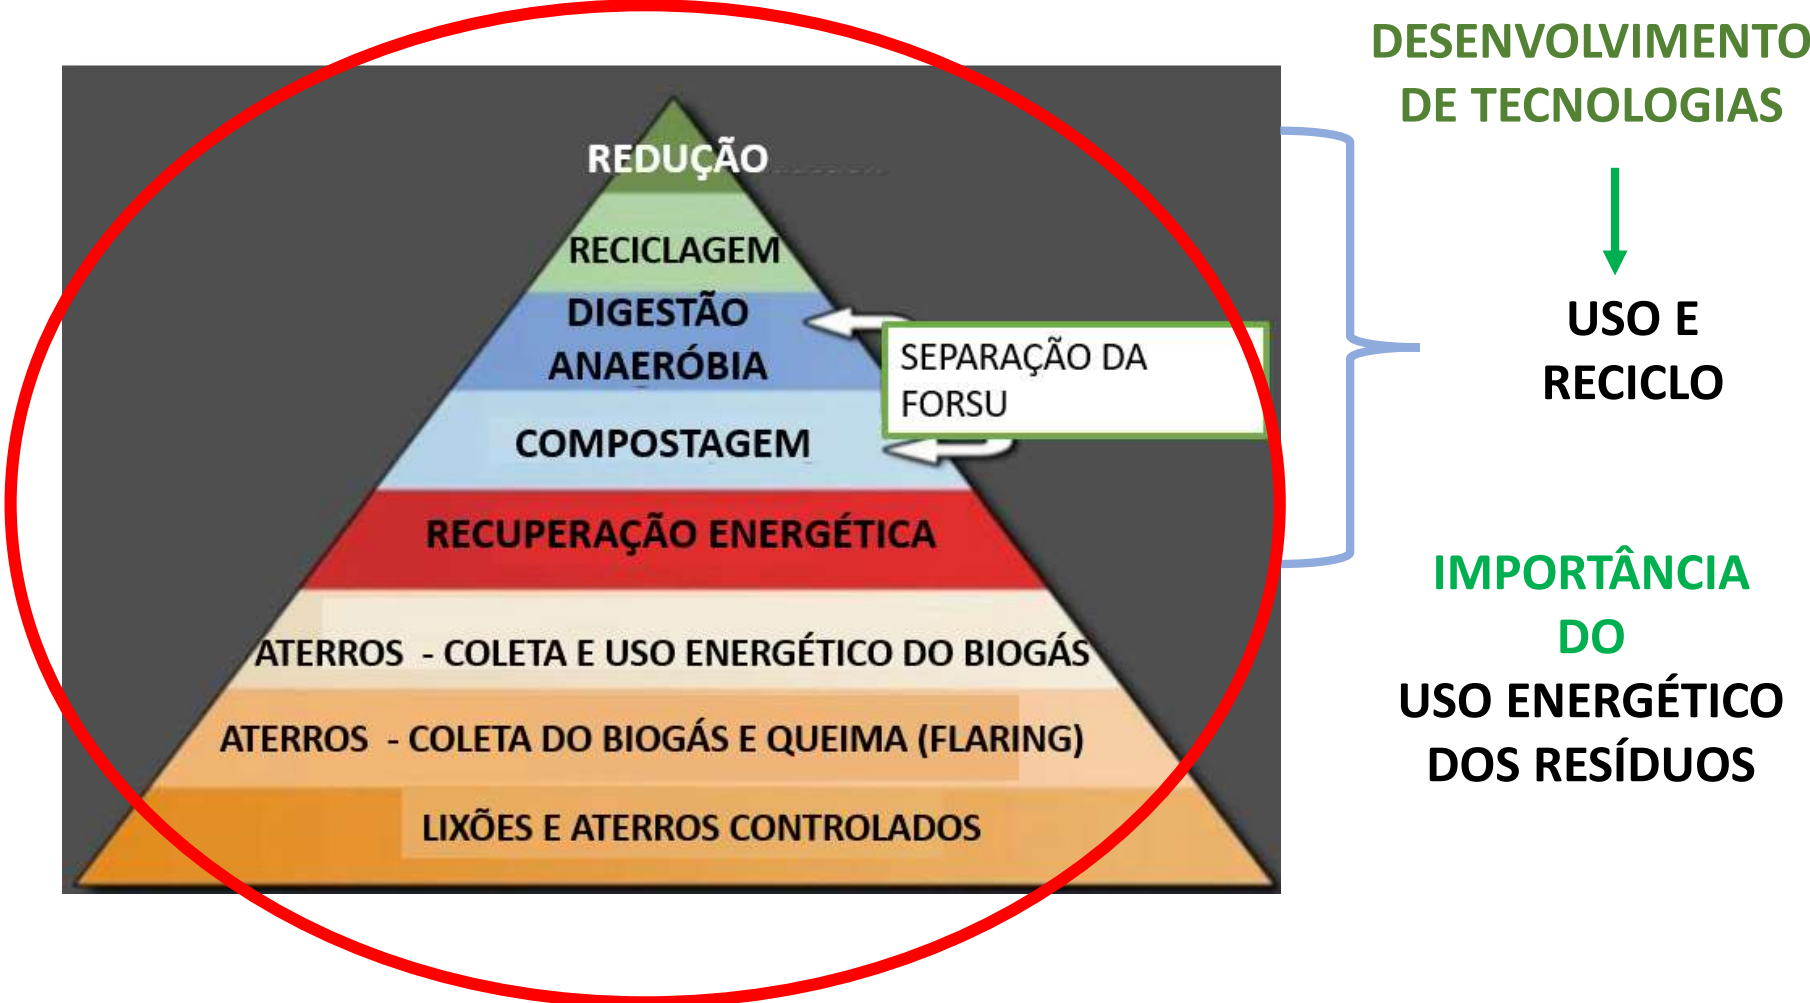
REDUÇÃO

RECICLAGEM

DIGESTÃO ANAERÓBIA

SEPARAÇÃO DA FORSU

COMPOSTAGEM

RECUPERAÇÃO ENERGÉTICA

ATERROS - COLETA E USO ENERGÉTICO DO BIOGÁS

ATERROS - COLETA DO BIOGÁS E QUEIMA (FLARING)

LIXÕES E ATERROS CONTROLADOS

DESENVOLVIMENTO DE TECNOLOGIAS

USO E RECICLO

IMPORTÂNCIA DO USO ENERGÉTICO DOS RESÍDUOS